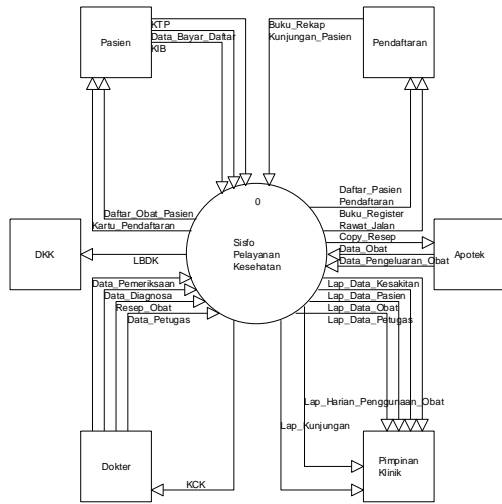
Pasien

KTP
Data_Bayar_Daftar
KIB

Buku_Rekap
Kunjungan_Pasien

Pendaftaran

0

Sisfo
Pelayanan
Kesehatan

Daftar_Pasien
Pendaftaran
Buku_Register
Rawat_Jalan

Daftar_Obat_Pasien
Kartu_Pendaftaran

DKK

LBDK

Copy_Resep
Data_Obat
Data_Pengeluaran_Obat

Apotek

Data_Pemeriksaan
Data_Diagnosa
Resep_Obat
Data_Petugas

Lap_Data_Kesakitan
Lap_Data_Pasien
Lap_Data_Obat
Lap_Data_Petugas

Lap_Harian_Penggunaan_Obat

Lap_Kunjungan

Dokter

KCK

Pimpinan
Klinik